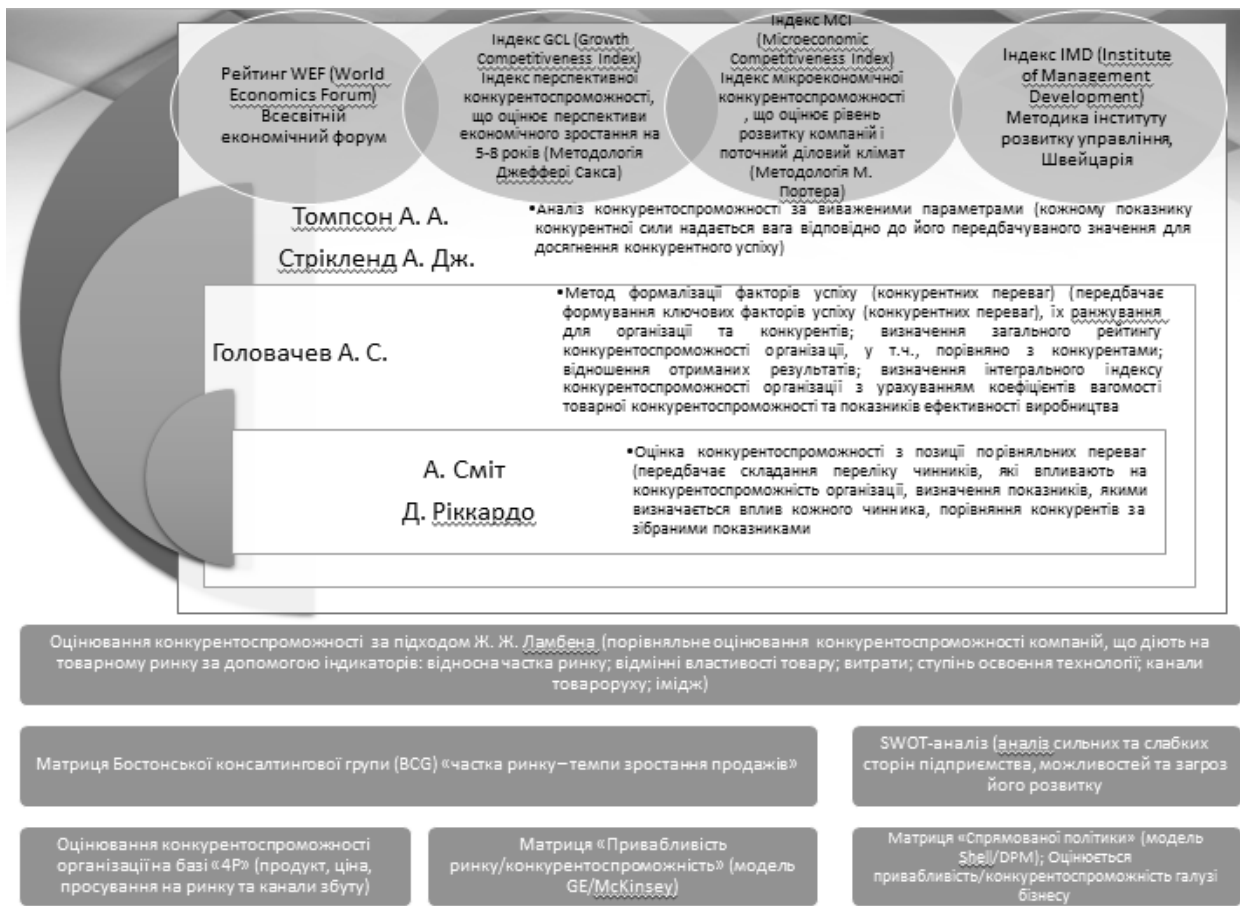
Рейтинг WEF (World Economics Forum) Всесвітній економічний форум

Індекс GCL (Growth Competitiveness Index) Індекс перспективної конкурентоспроможності, що оцінює перспективи економічного зростання на 5-8 років (Методологія Джеффері Сакса)

Індекс MCI (Microeconomic Competitiveness Index) Індекс мікроекономічної конкурентоспроможності, що оцінює рівень розвитку компаній і поточний діловий клімат (Методологія М. Портера)

Індекс IMD (Institute of Management Development) Методика інституту розвитку управління, Швейцарія

Томпсон А. А.
Стрікленд А. Дж.

•Аналіз конкурентоспроможності за виваженими параметрами (кожному показнику конкурентної сили надається вага відповідно до його передбачуваного значення для досягнення конкурентного успіху)

Головачев А. С.

•Метод формалізації факторів успіху (конкурентних переваг) (передбачає формування ключових факторів успіху (конкурентних переваг), їх ранжування для організації та конкурентів; визначення загального рейтингу конкурентоспроможності організації, у т.ч., порівняно з конкурентами; відношення отриманих результатів; визначення інтегрального індексу конкурентоспроможності організації з урахуванням коефіцієнтів вагомості товарної конкурентоспроможності та показників ефективності виробництва

А. Сміт
Д. Ріккардо

•Оцінка конкурентоспроможності з позиції порівняльних переваг (передбачає складання переліку чинників, які впливають на конкурентоспроможність організації, визначення показників, якими визначається вплив кожного чинника, порівняння конкурентів за зібраними показниками

Оцінювання конкурентоспроможності за підходом Ж. Ж. Ламбена (порівняльне оцінювання конкурентоспроможності компаній, що діють на товарному ринку за допомогою індикаторів: відносна частка ринку; відмінні властивості товару; витрати; ступінь освоєння технології; канали товароруху; імідж)

Матриця Бостонської консалтингової групи (BCG) «частка ринку – темпи зростання продажів»

SWOT-аналіз (аналіз сильних та слабких сторін підприємства, можливостей та загроз його розвитку

Оцінювання конкурентоспроможності організації на базі «4Р» (продукт, ціна, просування на ринку та канали збуту)

Матриця «Привабливість ринку/конкурентоспроможність» (модель GE/McKinsey)

Матриця «Спрямованої політики» (модель Shell/DPM); Оцінюється привабливість/конкурентоспроможність галузі бізнесу